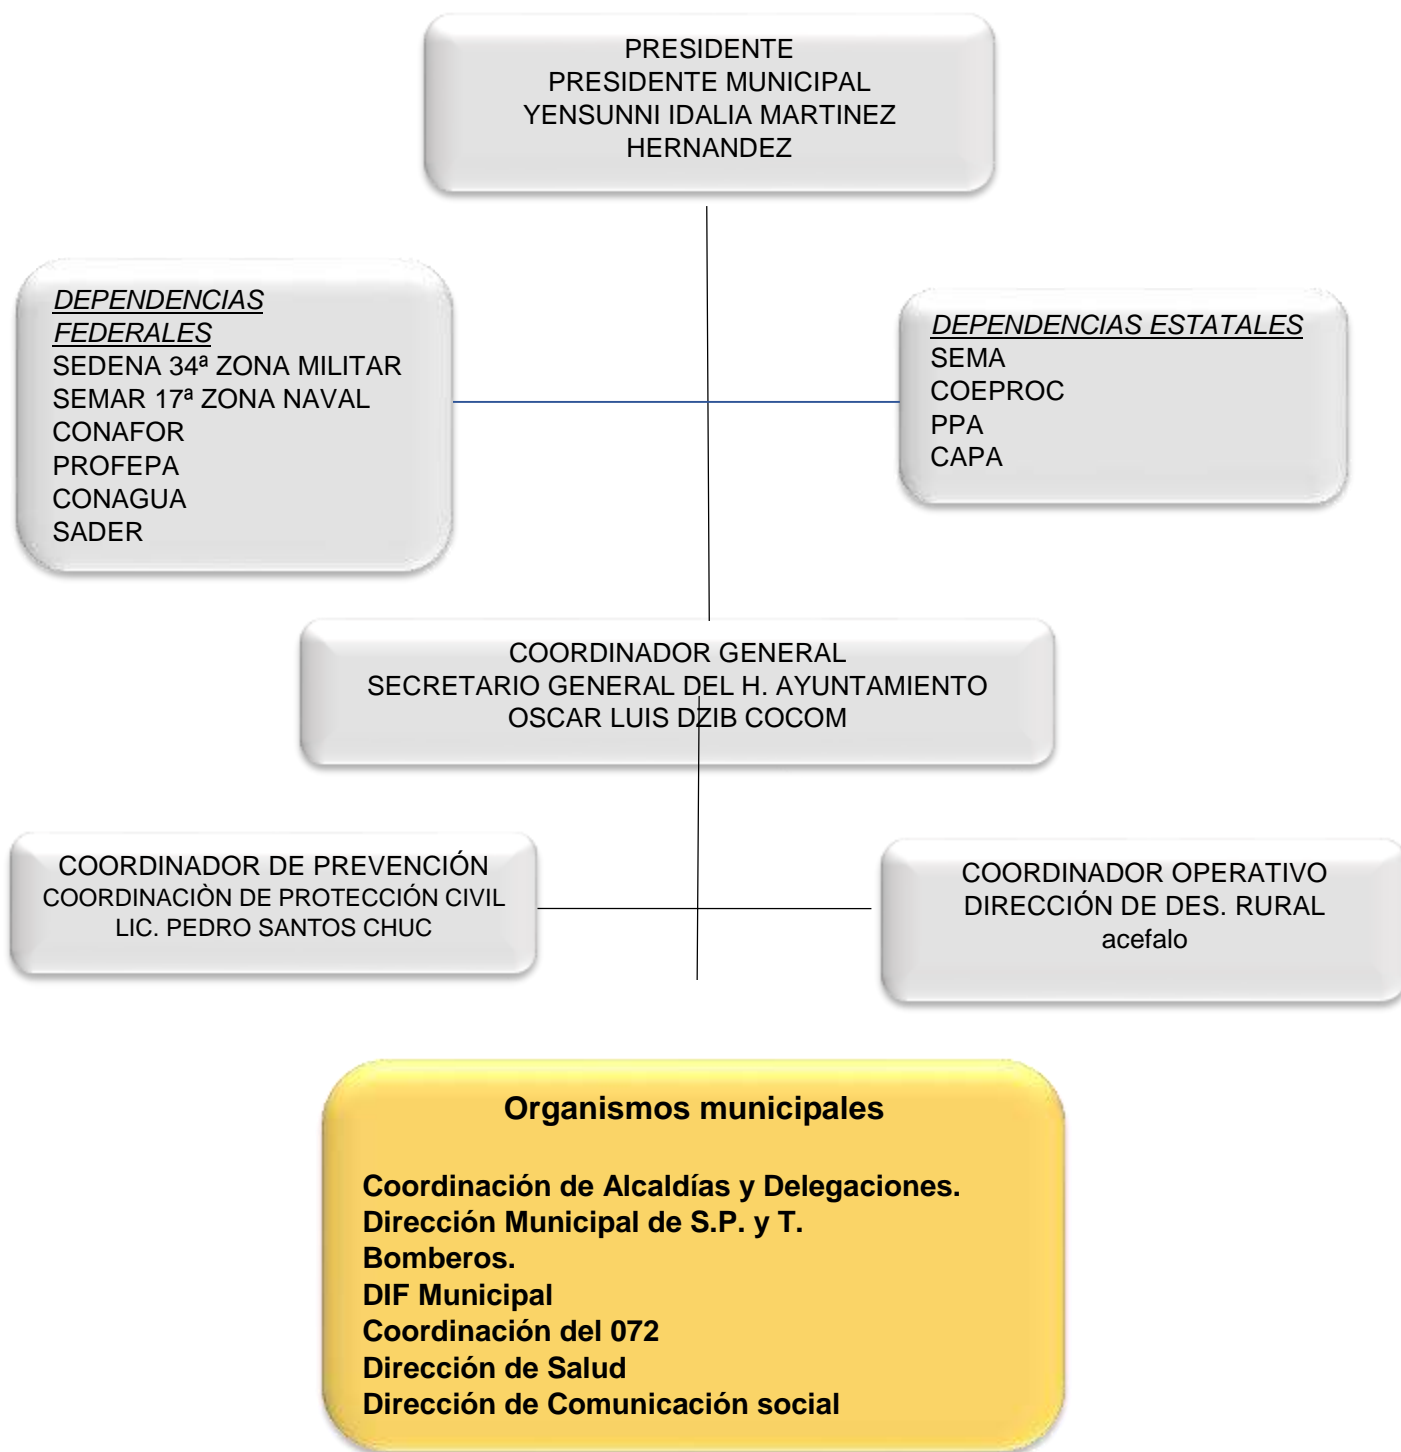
PRESIDENTE
PRESIDENTE MUNICIPAL
YENSUNNI IDALIA MARTINEZ HERNANDEZ

DEPENDENCIAS FEDERALES
SEDENA 34ª ZONA MILITAR
SEMAR 17ª ZONA NAVAL
CONAFOR
PROFEPA
CONAGUA
SADER

DEPENDENCIAS ESTATALES
SEMA
COEPROC
PPA
CAPA

COORDINADOR GENERAL
SECRETARIO GENERAL DEL H. AYUNTAMIENTO
OSCAR LUIS DZIB COCOM

COORDINADOR DE PREVENCIÓN
COORDINACIÒN DE PROTECCIÓN CIVIL
LIC. PEDRO SANTOS CHUC

COORDINADOR OPERATIVO
DIRECCIÓN DE DES. RURAL
acefalo

Organismos municipales

Coordinación de Alcaldías y Delegaciones.
Dirección Municipal de S.P. y T.
Bomberos.
DIF Municipal
Coordinación del 072
Dirección de Salud
Dirección de Comunicación social